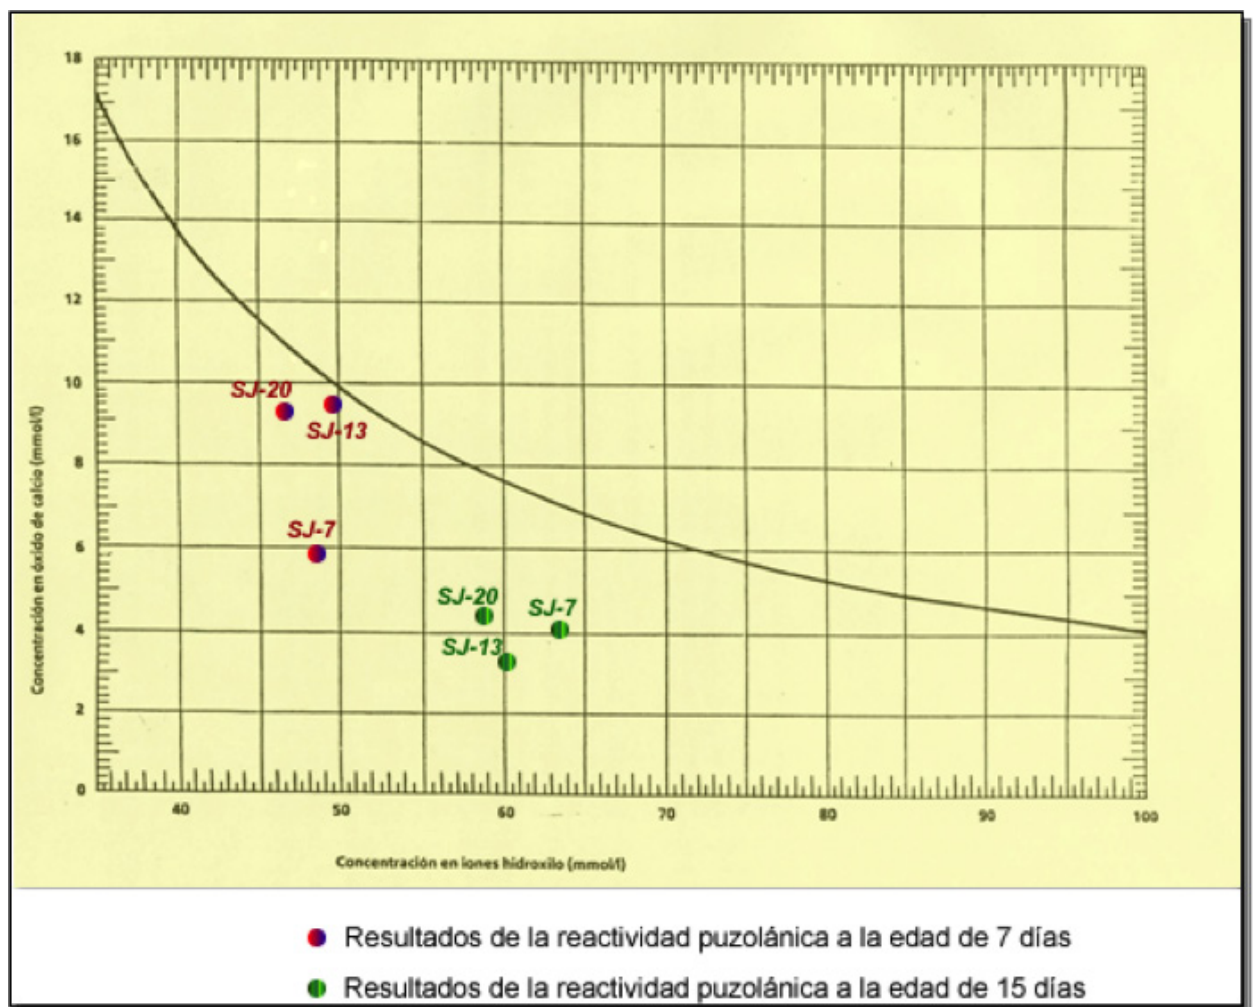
18
16
14
12
10
8
6
4
2
0

Concentración en óxido de calcio (mmol/l)

SJ-20
SJ-13
SJ-7
SJ-20
SJ-7
SJ-13

40
50
60
70
80
90
100

Concentración en iones hidroxilo (mmol/l)

Resultados de la reactividad puzolánica a la edad de 7 días

Resultados de la reactividad puzolánica a la edad de 15 días